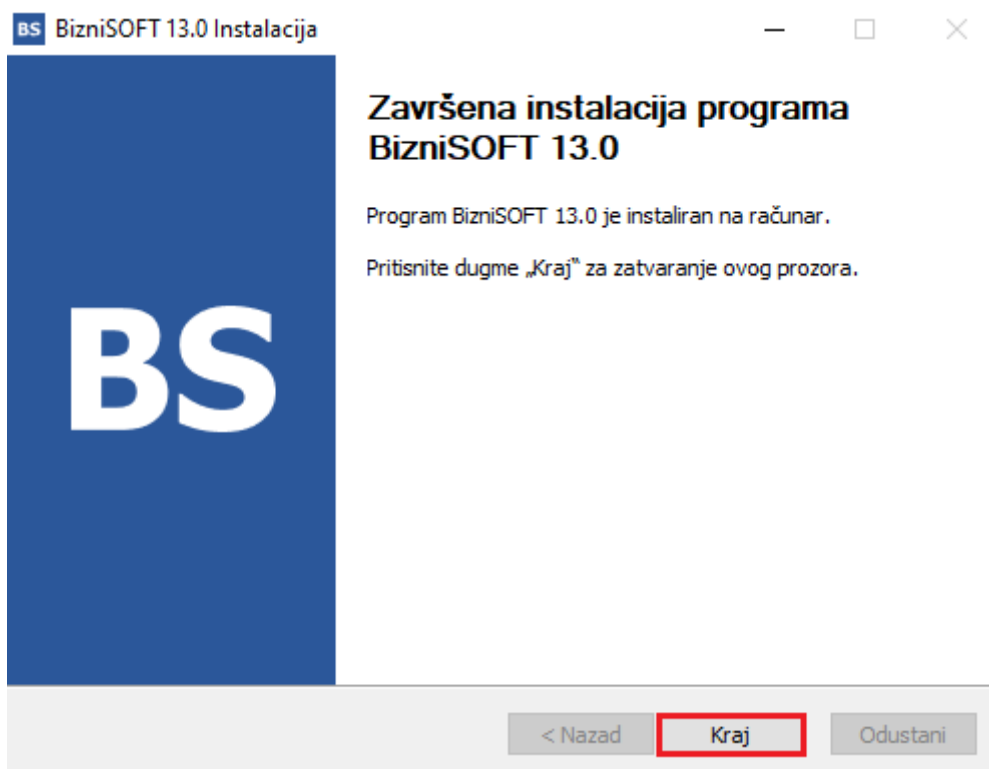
BS BizniSOFT 13.0 Instalacija

BS

Završena instalacija programa BizniSOFT 13.0

Program BizniSOFT 13.0 je instaliran na računar.

Pritisnite dugme „Kraj" za zatvaranje ovog prozora.

< Nazad Kraj Odustani